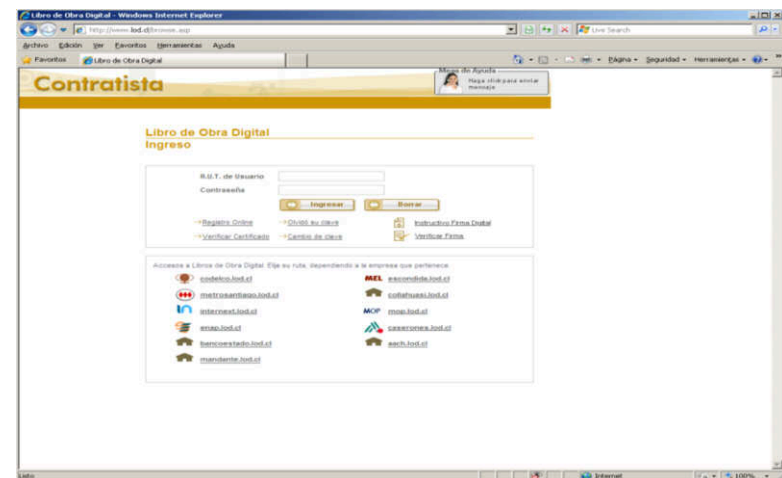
Libro de Obra Digital - Windows Internet Explorer
http://www.lod.cl/browse.asp
Live Search
Archivo Edición Ver Favoritos Herramientas Ayuda
Favoritos Libro de Obra Digital
Página Seguridad Herramientas
Contratista
Mesa de Ayuda
Haga click para enviar mensaje

Libro de Obra Digital
Ingreso

R.U.T. de Usuario
Contraseña
Ingresar
Borrar
Registro Online
Olvidé su clave
Instructivo Firma Digital
Verificar Certificado
Cambio de clave
Verificar Firma

Accesos a Libros de Obra Digital. Elija su ruta, dependiendo a la empresa que pertenece.
codelco.lod.cl
MEL escondida.lod.cl
metrosantiago.lod.cl
collahuasi.lod.cl
internext.lod.cl
MOP mop.lod.cl
enap.lod.cl
caserones.lod.cl
bancoestado.lod.cl
aach.lod.cl
mandante.lod.cl

Listo
Internet
100%